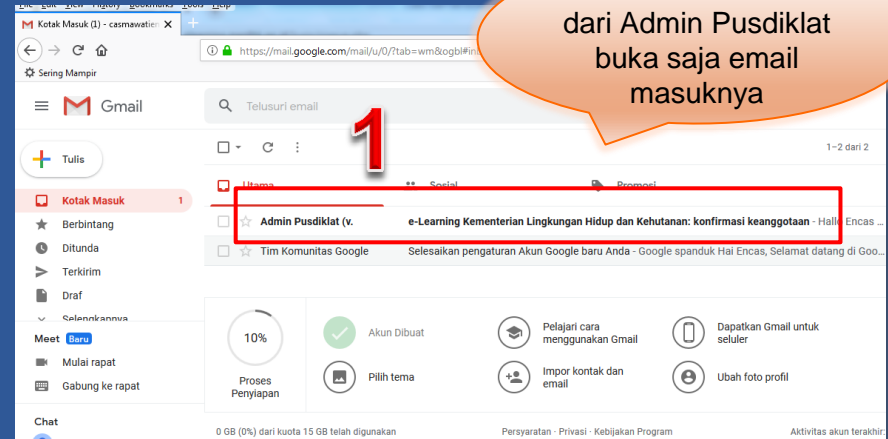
File Edit View History Bookmarks Tools Help

Kotak Masuk (1) - casmawatien

https://mail.google.com/mail/u/0/?tab=wm&ogbl#in

Sering Mampir

dari Admin Pusdiklat buka saja email masuknya

Gmail

Telusuri email

1

Tulis

Kotak Masuk 1

Berbintang

Ditunda

Terkirim

Draf

Selengkapnya

Meet Baru

Mulai rapat

Gabung ke rapat

Chat

1–2 dari 2

Utama

Sosial

Promosi

Admin Pusdiklat (v.

e-Learning Kementerian Lingkungan Hidup dan Kehutanan: konfirmasi keanggotaan - Hallo Encas ...

Tim Komunitas Google

Selesaikan pengaturan Akun Google baru Anda - Google spanduk Hai Encas, Selamat datang di Goo...

10%

Proses Penyiapan

Akun Dibuat

Pilih tema

Pelajari cara menggunakan Gmail

Impor kontak dan email

Dapatkan Gmail untuk seluler

Ubah foto profil

0 GB (0%) dari kuota 15 GB telah digunakan

Persyaratan · Privasi · Kebijakan Program

Aktivitas akun terakhir